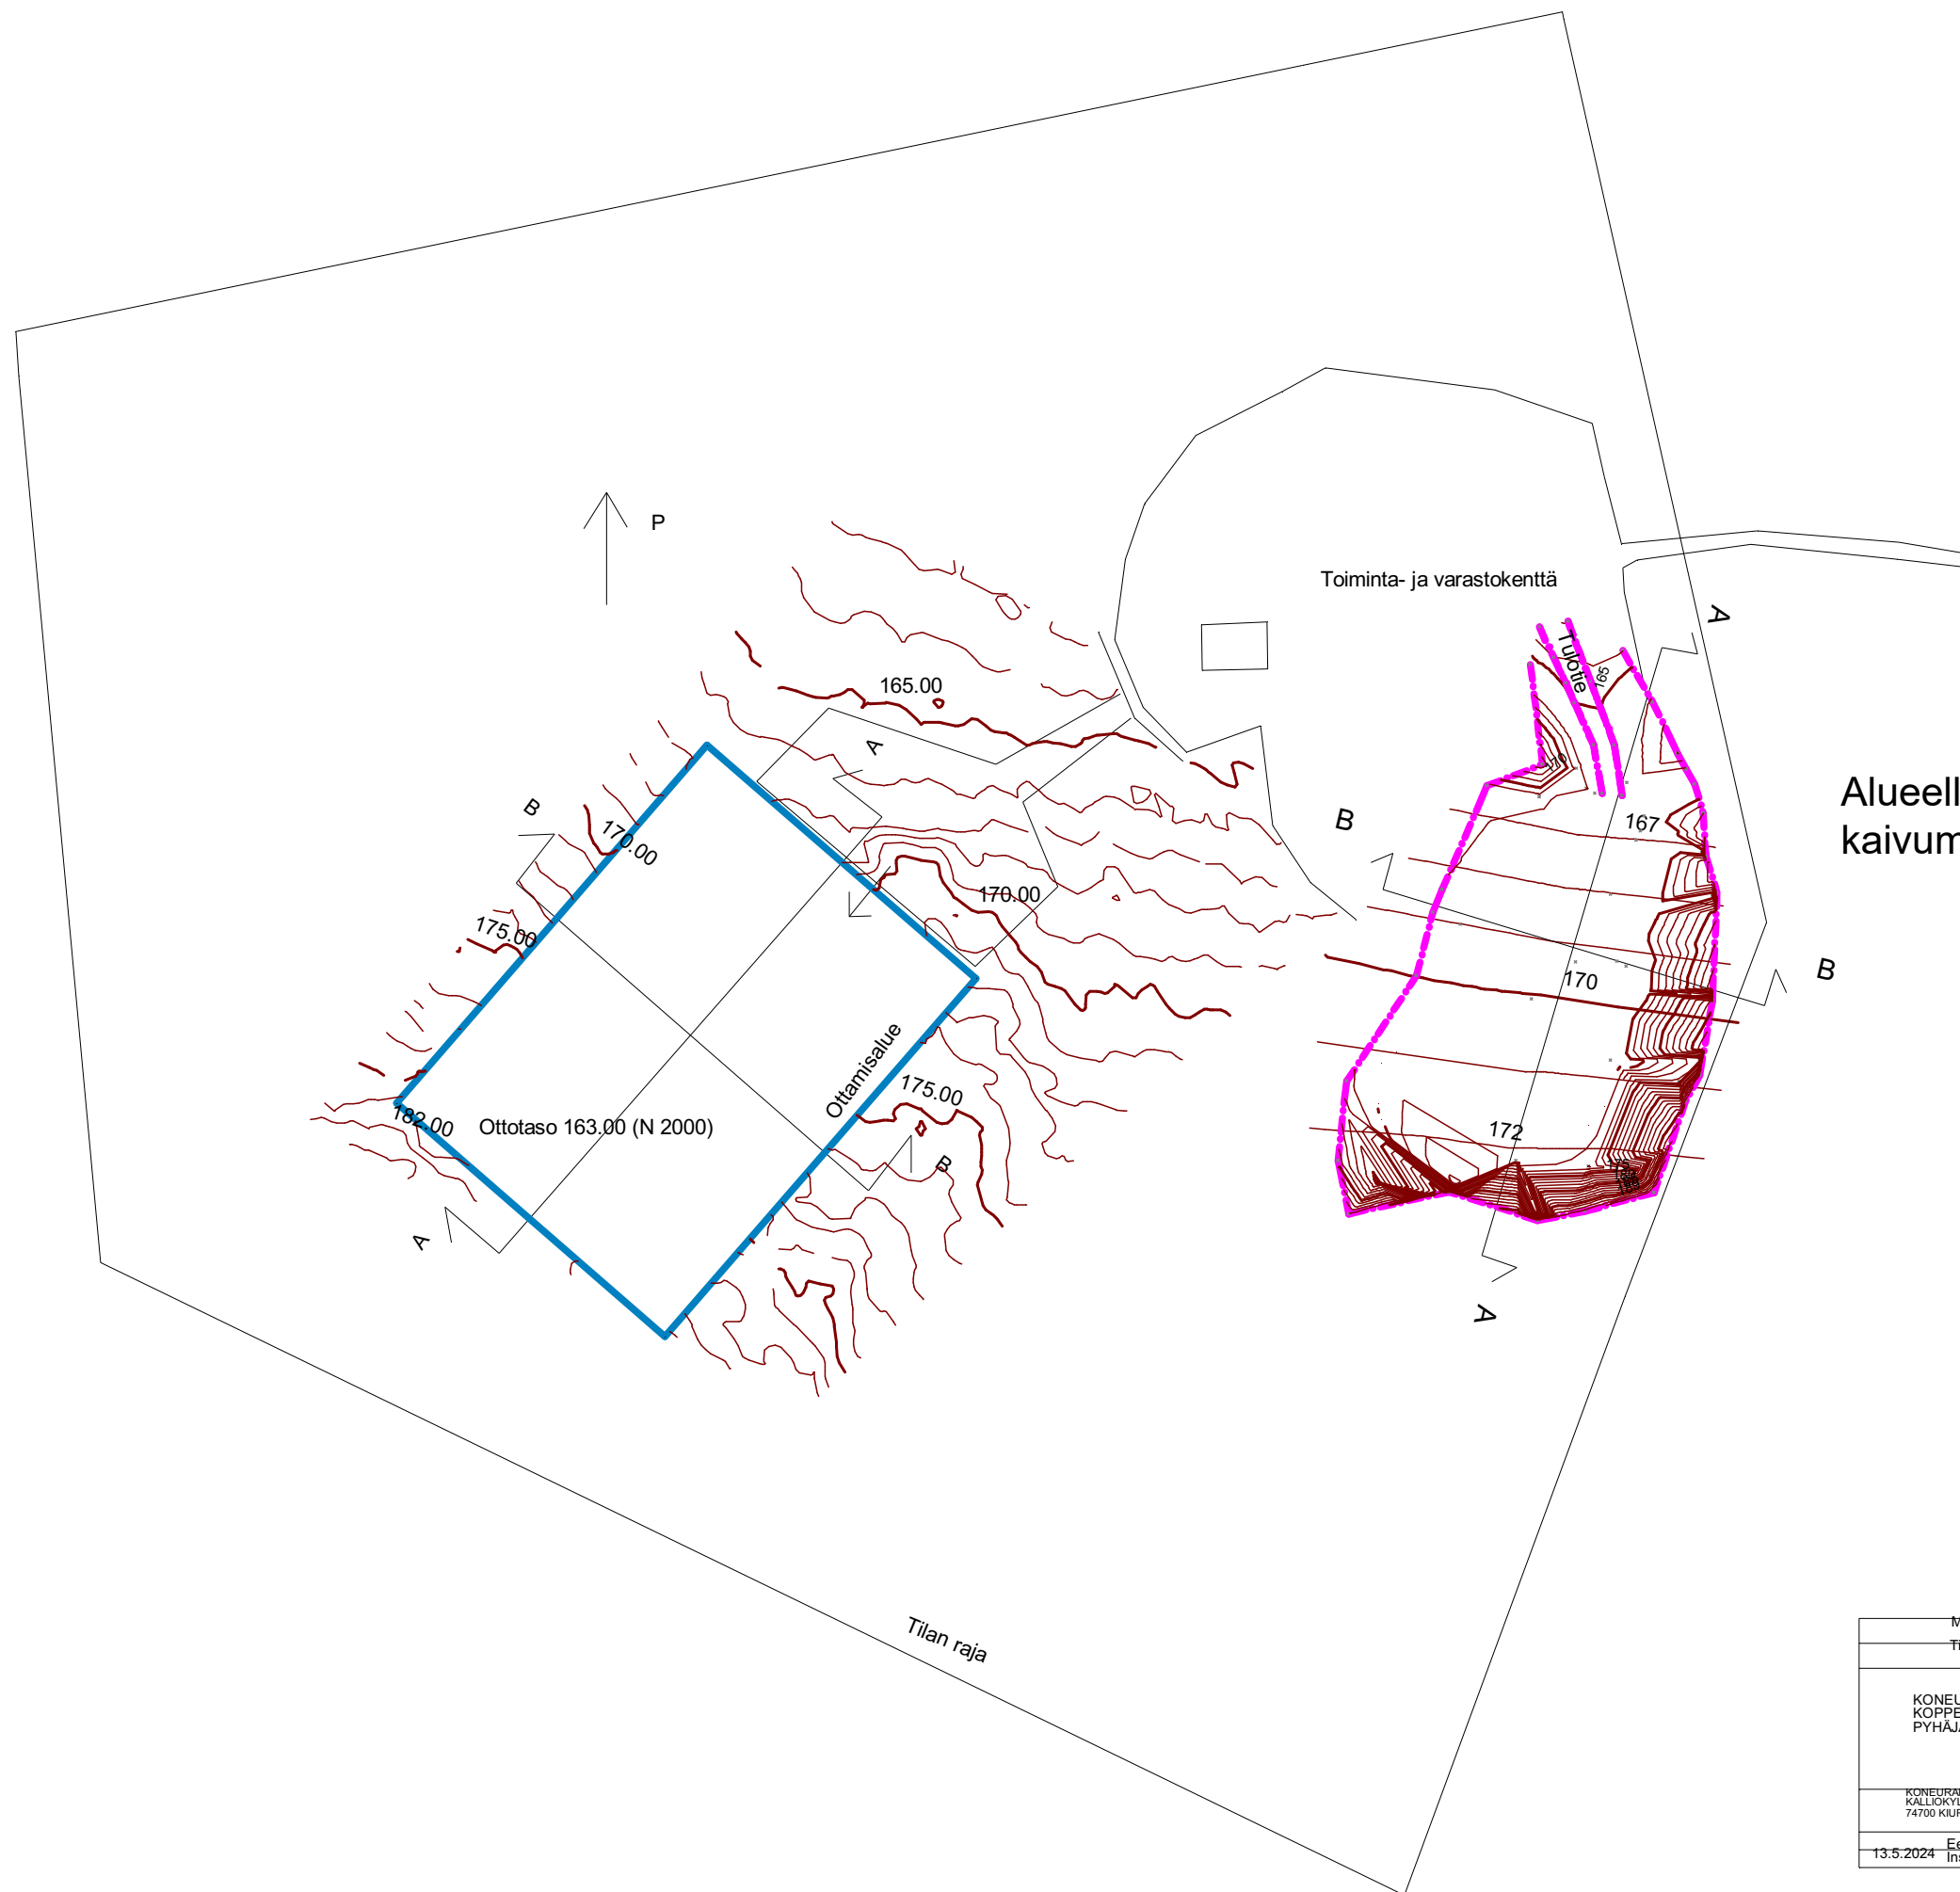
P

Toiminta- ja varastokenttä

Tulotie

165

A

165.00

A

B

170.00

170.00

B

175.00

170.00

167

B

170

B

Ottamisalue

175.00

182.00

Ottotaso 163.00 (N 2000)

B

172

A

A

Alueell
kaivum

Tilan raja

M
Ti

KONEU
KOPPE
PYHÄJ

KONEURA
KALLIOKYL
74700 KIUR

13.5.2024 Ee
Ins